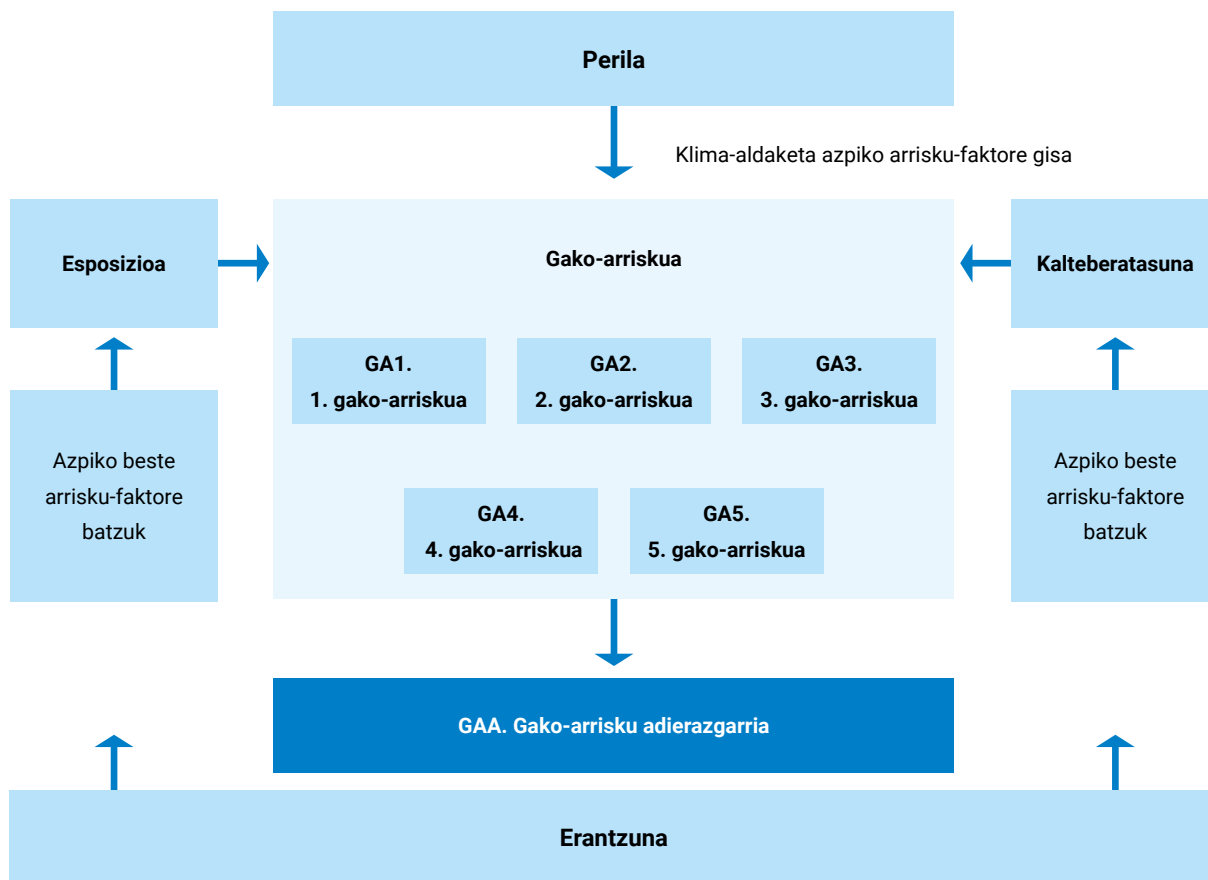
Perila

Klima-aldaketa azpiko arrisku-faktore gisa

Esposizioa

Gako-arriskua

Kalteberatasuna

GA1.
1. gako-arriskua

GA2.
2. gako-arriskua

GA3.
3. gako-arriskua

Azpiko beste arrisku-faktore batzuk

GA4.
4. gako-arriskua

GA5.
5. gako-arriskua

Azpiko beste arrisku-faktore batzuk

GAA. Gako-arrisku adierazgarria

Erantzuna